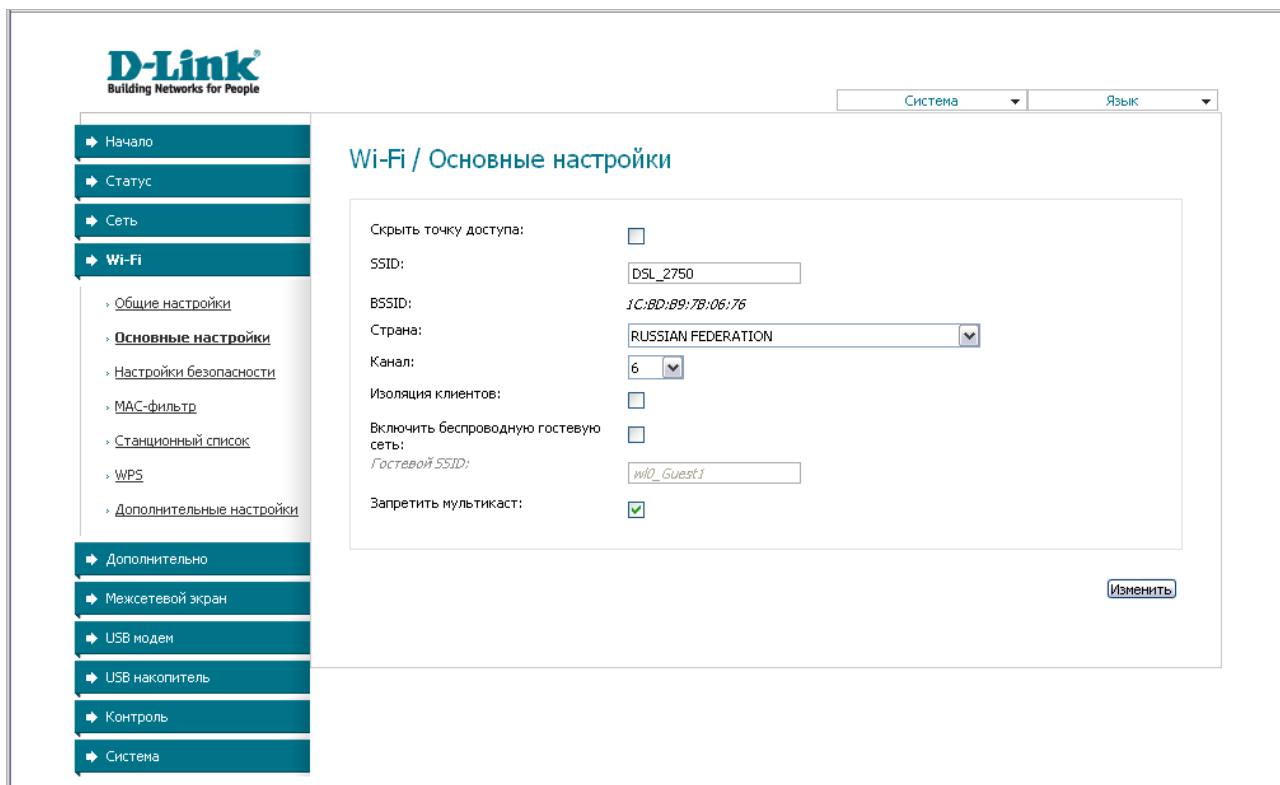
D-Link
Building Networks for People

Система
Язык

Начало
Статус
Сеть
Wi-Fi
Общие настройки
Основные настройки
Настройки безопасности
MAC-фильтр
Станционный список
WPS
Дополнительные настройки
Дополнительно
Межсетевой экран
USB модем
USB накопитель
Контроль
Система

Wi-Fi / Основные настройки

Скрыть точку доступа:
SSID: DSL_2750
BSSID: 1C:BD:B9:7B:06:76
Страна: RUSSIAN FEDERATION
Канал: 6
Изоляция клиентов:
Включить беспроводную гостевую сеть:
Гостевой SSID: wl0_Guest1
Запретить мультикаст:

Изменить